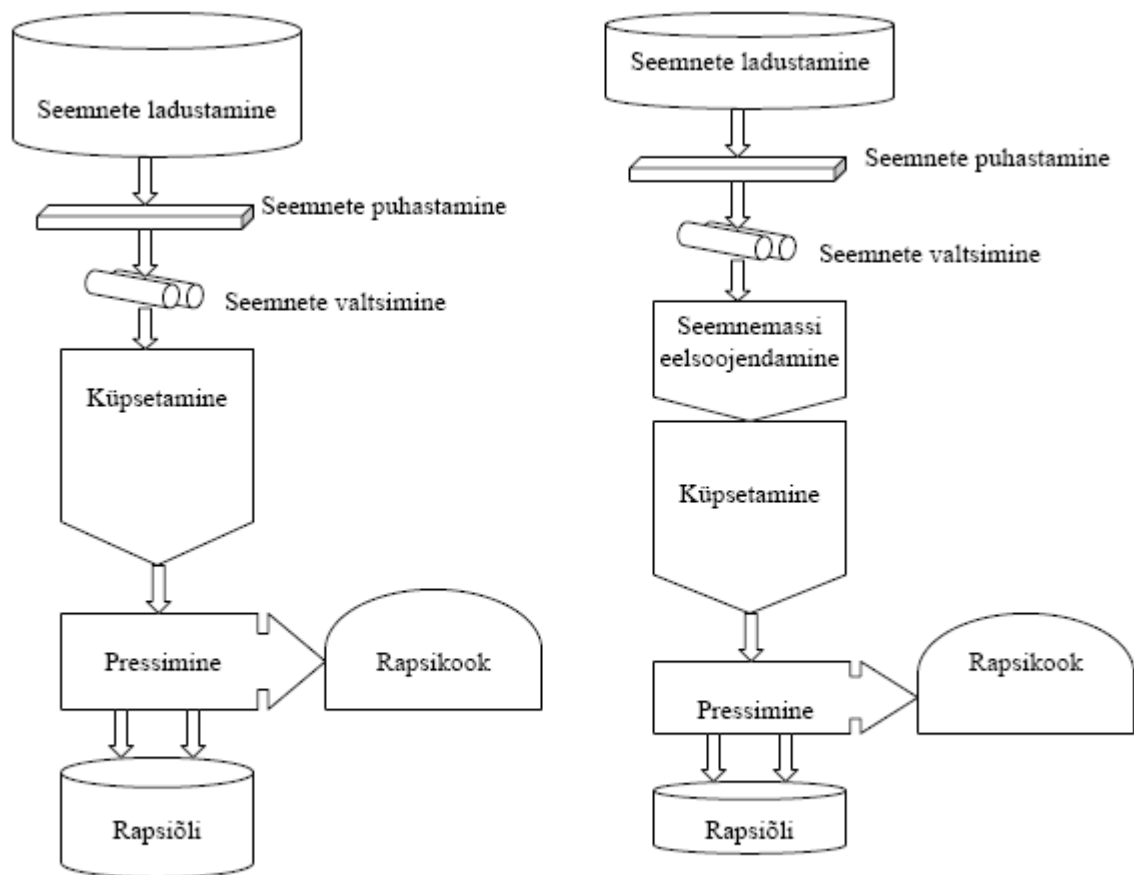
Seemnete ladustamine

Seemnete puhastamine

Seemnete valtsimine

Küpsetamine

Pressimine

Rapsikook

Rapsiõli

Seemnete ladustamine

Seemnete puhastamine

Seemnete valtsimine

Seemnemassi eelsoojendamine

Küpsetamine

Rapsikook

Pressimine

Rapsiõli